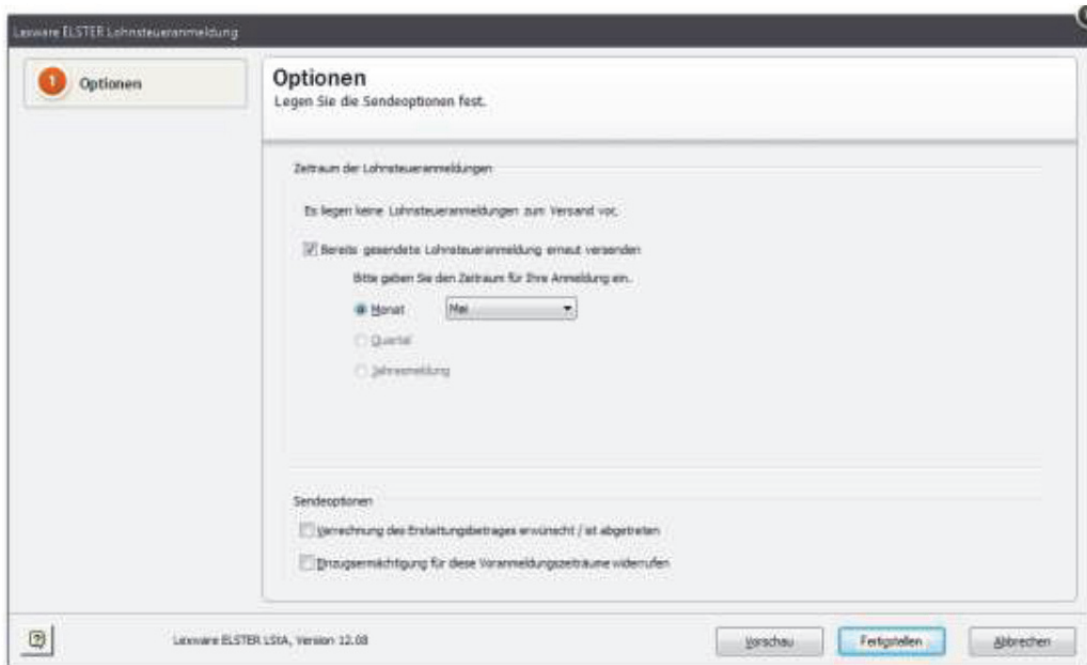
Lexware ELSTER Lohnsteueranmeldung

1 Optionen

Optionen
Legen Sie die Sendeoptionen fest.

Zeitraum der Lohnsteueranmeldungen

Es liegen keine Lohnsteueranmeldungen zum Versand vor.

Bereits gesendete Lohnsteueranmeldung erneut versenden

Bitte geben Sie den Zeitraum für Ihre Anmeldung ein.

Monat Mai

Quartal

Jahresmeldung

Sendeoptionen

Verrechnung des Erstattungsbetrages erwünscht / ist abgetreten

Einzugsermächtigung für diese Voranmeldungszeiträume widerrufen

Lexware ELSTER LStA, Version 12.08

Vorschau Fertigstellen Abbrechen